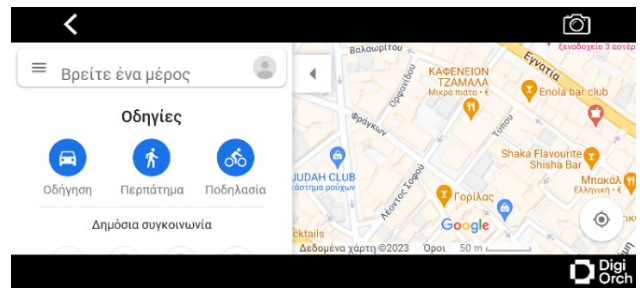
Βρείτε ένα μέρος

Οδηγίες

Οδήγηση
Περπάτημα
Ποδηλασία

Δημόσια συγκοινωνία

Βαλαωρίτου
ξενοδοχείο 3 αστέρ
Εγνατία
ΚΑΦΕΝΕΙΟΝ ΤΖΑΜΑΛΑ
Μικρά πιάτα · €
Enola bar club
Ολυμπίου
Φράγκων
Τσιμισκή
Shaka Flavourite Shisha Bar
Μπακάλ
Ελληνική · €
UDAH CLUB
ιάστημα ρούχων
Λεόντος Σοφού
Γορίλας
cktails
Google
Δεδομένα χάρτη ©2023
Όροι
50 m
Digi Orch